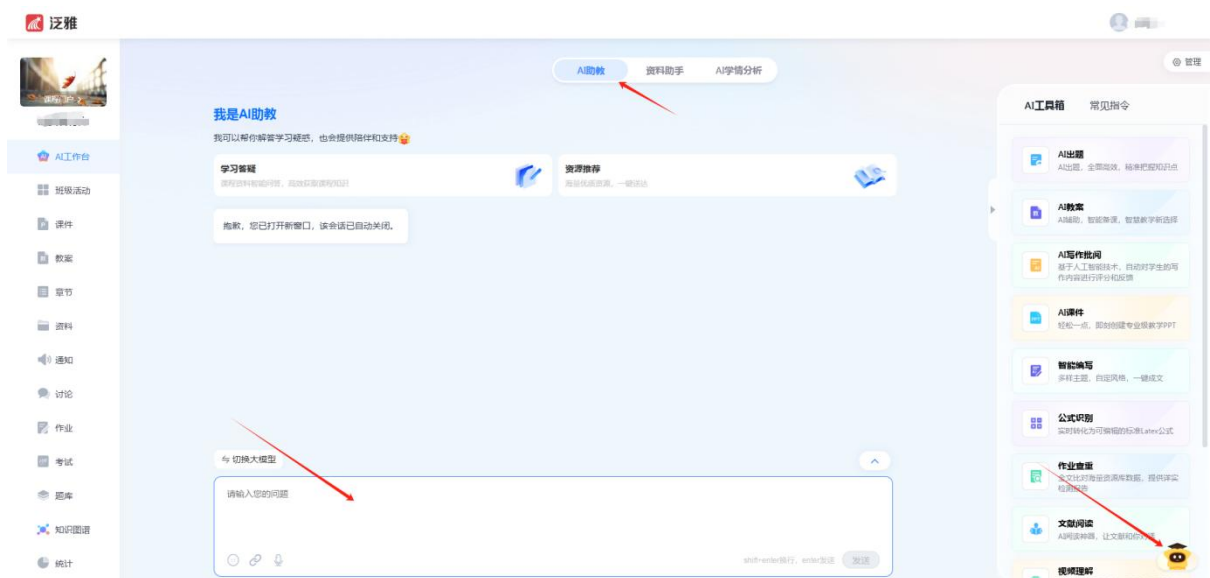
泛雅

AI助教 资料助手 AI学情分析

管理

AI工作台
班级活动
课件
教案
章节
资料
通知
讨论
作业
考试
题库
知识图谱
统计

我是AI助教

我可以帮你解答学习疑惑，也会提供陪伴和支持

学习答疑
课程资料智能问答，高效获取课程知识

资源推荐
海量优质资源，一键选达

抱歉，您已打开新窗口，该会话已自动关闭。

切换大模型

请输入您的问题

shift+enter换行，enter发送 发送

AI工具箱 常见指令

AI出题
AI出题，全面高效，精准把握知识点

AI教案
AI辅助，智能荣课，智慧教学新选择

AI写作批阅
基于人工智能技术，自动对学生的写作内容进行评分和反馈

AI课件
轻松一点，即刻创建专业级教学PPT

智能编写
多样主题，自定风格，一键成文

公式识别
实时转化为可编辑的标准Latex公式

作业查重
全文比对海量资源库数据，提供详实检测报告

文献阅读
AI阅读神器，让文献和你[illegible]

视频理解